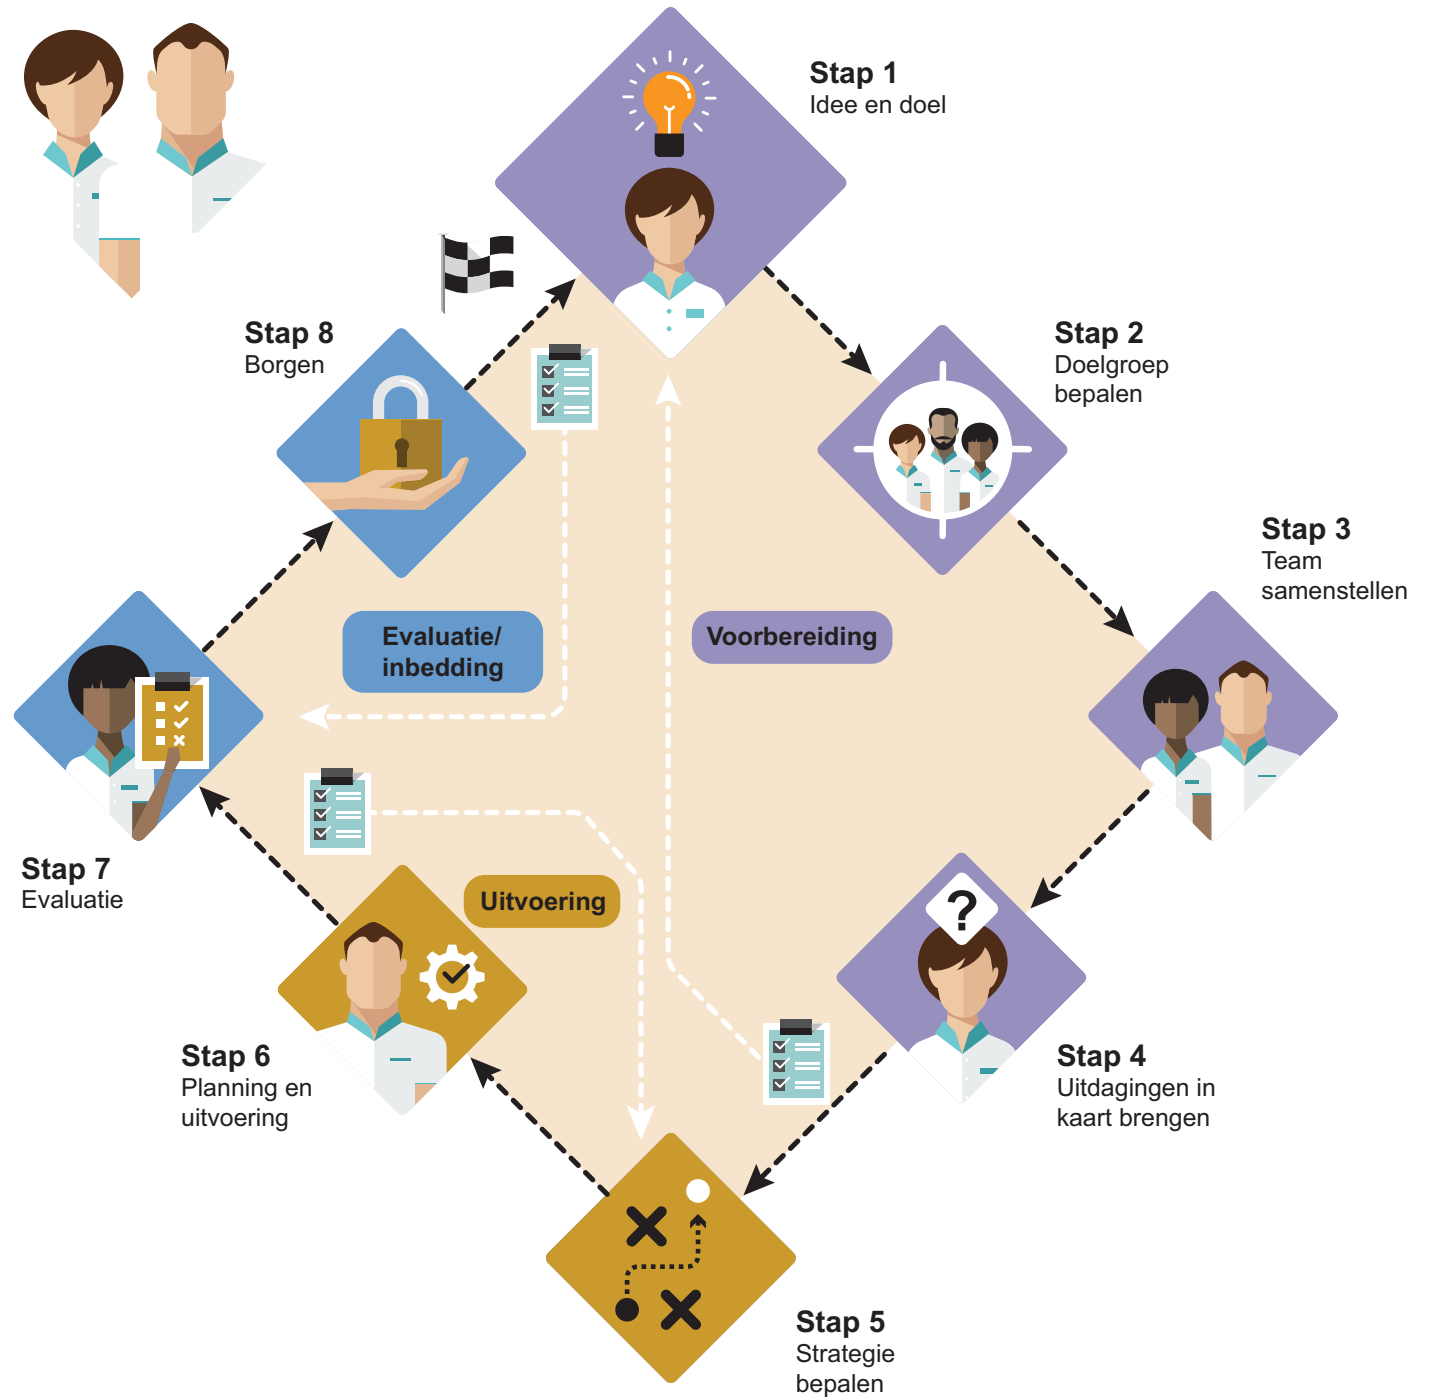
Stap 1
Idee en doel

Stap 8
Borgen

Stap 2
Doelgroep bepalen

Stap 3
Team samenstellen

Evaluatie/ inbedding

Voorbereiding

Stap 7
Evaluatie

Uitvoering

Stap 6
Planning en uitvoering

Stap 4
Uitdagingen in kaart brengen

?

Stap 5
Strategie bepalen